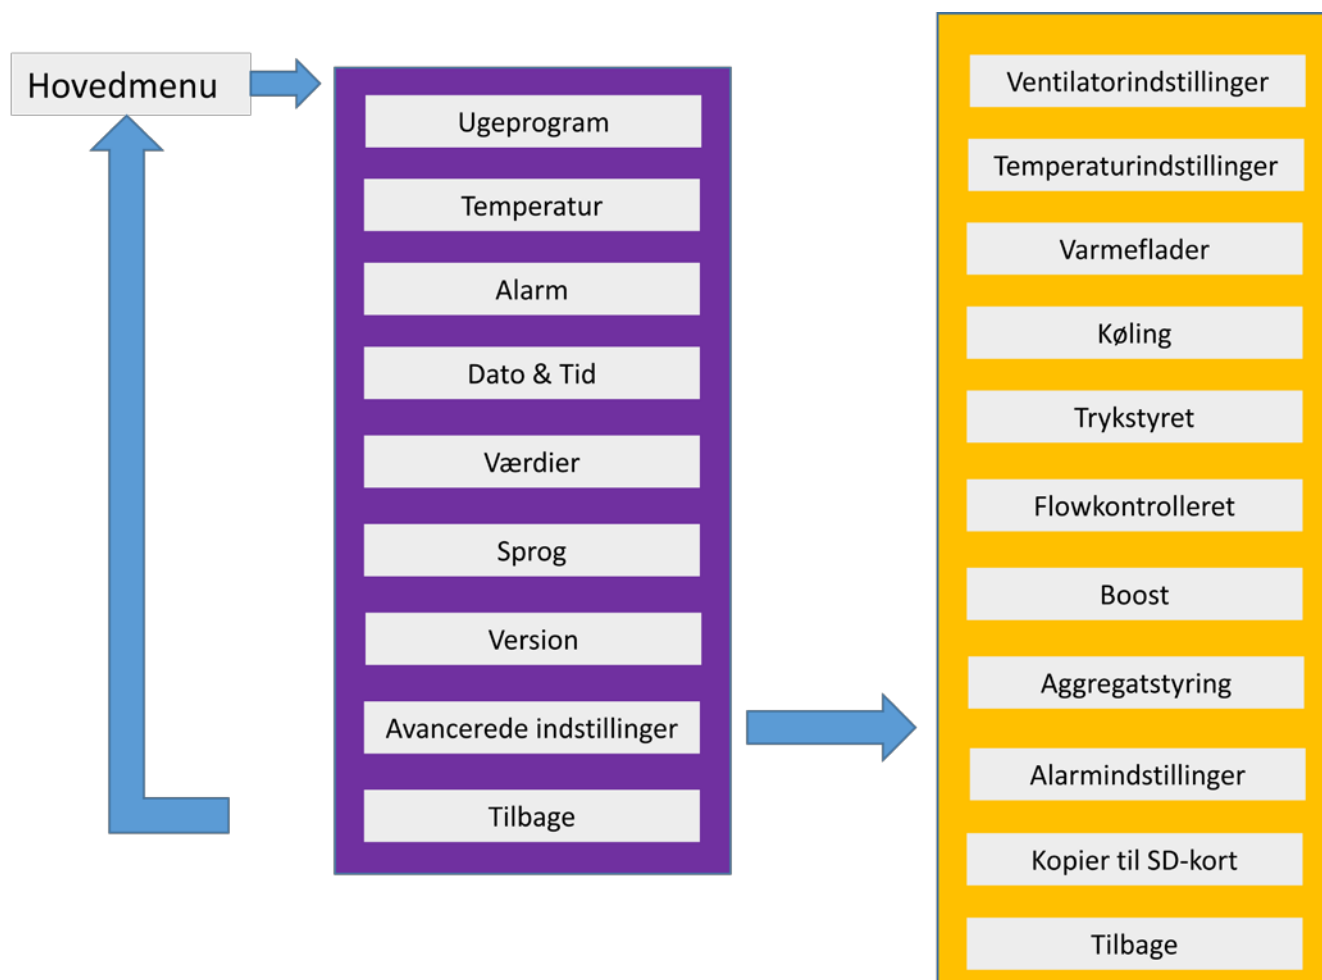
Hovedmenu

Ugeprogram

Temperatur

Alarm

Dato & Tid

Værdier

Sprog

Version

Avancerede indstillinger

Tilbage

Ventilatorindstillinger

Temperaturindstillinger

Varmeflader

Køling

Trykstyret

Flowkontrolleret

Boost

Aggregatstyring

Alarmindstillinger

Kopier til SD-kort

Tilbage